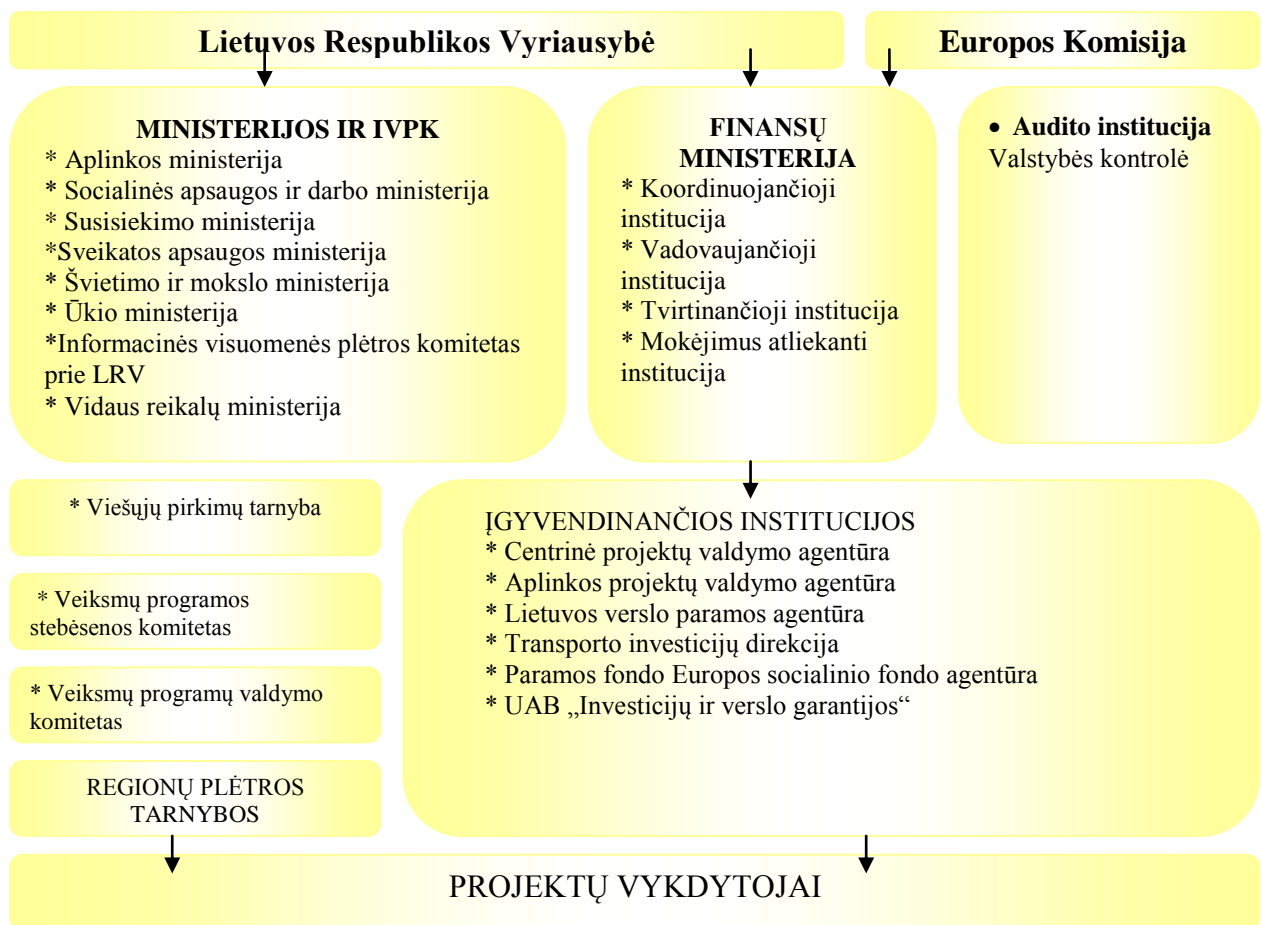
Lietuvos Respublikos Vyriausybė

Europos Komisija

MINISTERIJOS IR IVPK
* Aplinkos ministerija
* Socialinės apsaugos ir darbo ministerija
* Susisiekimo ministerija
*Sveikatos apsaugos ministerija
* Švietimo ir mokslo ministerija
* Ūkio ministerija
*Informacinės visuomenės plėtros komitetas prie LRV
* Vidaus reikalų ministerija

FINANSŲ MINISTERIJA
* Koordinuojančioji institucija
* Vadovaujančioji institucija
* Tvirtinančioji institucija
* Mokėjimus atliekanti institucija

• Audito institucija
Valstybės kontrolė

* Viešųjų pirkimų tarnyba

* Veiksmų programos stebėsenos komitetas

* Veiksmų programų valdymo komitetas

REGIONŲ PLĖTROS TARNYBOS

ĮGYVENDINANČIOS INSTITUCIJOS
* Centrinė projektų valdymo agentūra
* Aplinkos projektų valdymo agentūra
* Lietuvos verslo paramos agentūra
* Transporto investicijų direkcija
* Paramos fondo Europos socialinio fondo agentūra
* UAB „Investicijų ir verslo garantijos“

PROJEKTŲ VYKDYTOJAI